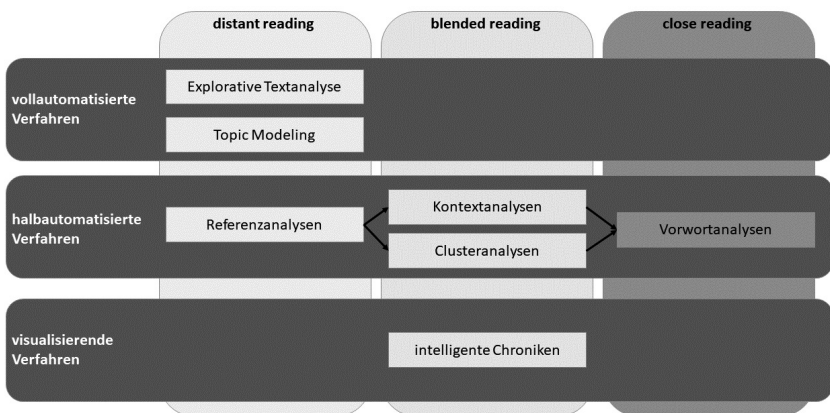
distant reading

blended reading

close reading

vollautomatisierte Verfahren

Explorative Textanalyse

Topic Modeling

halbautomatisierte Verfahren

Referenzanalysen

Kontextanalysen

Clusteranalysen

Vorwortanalysen

visualisierende Verfahren

intelligente Chroniken